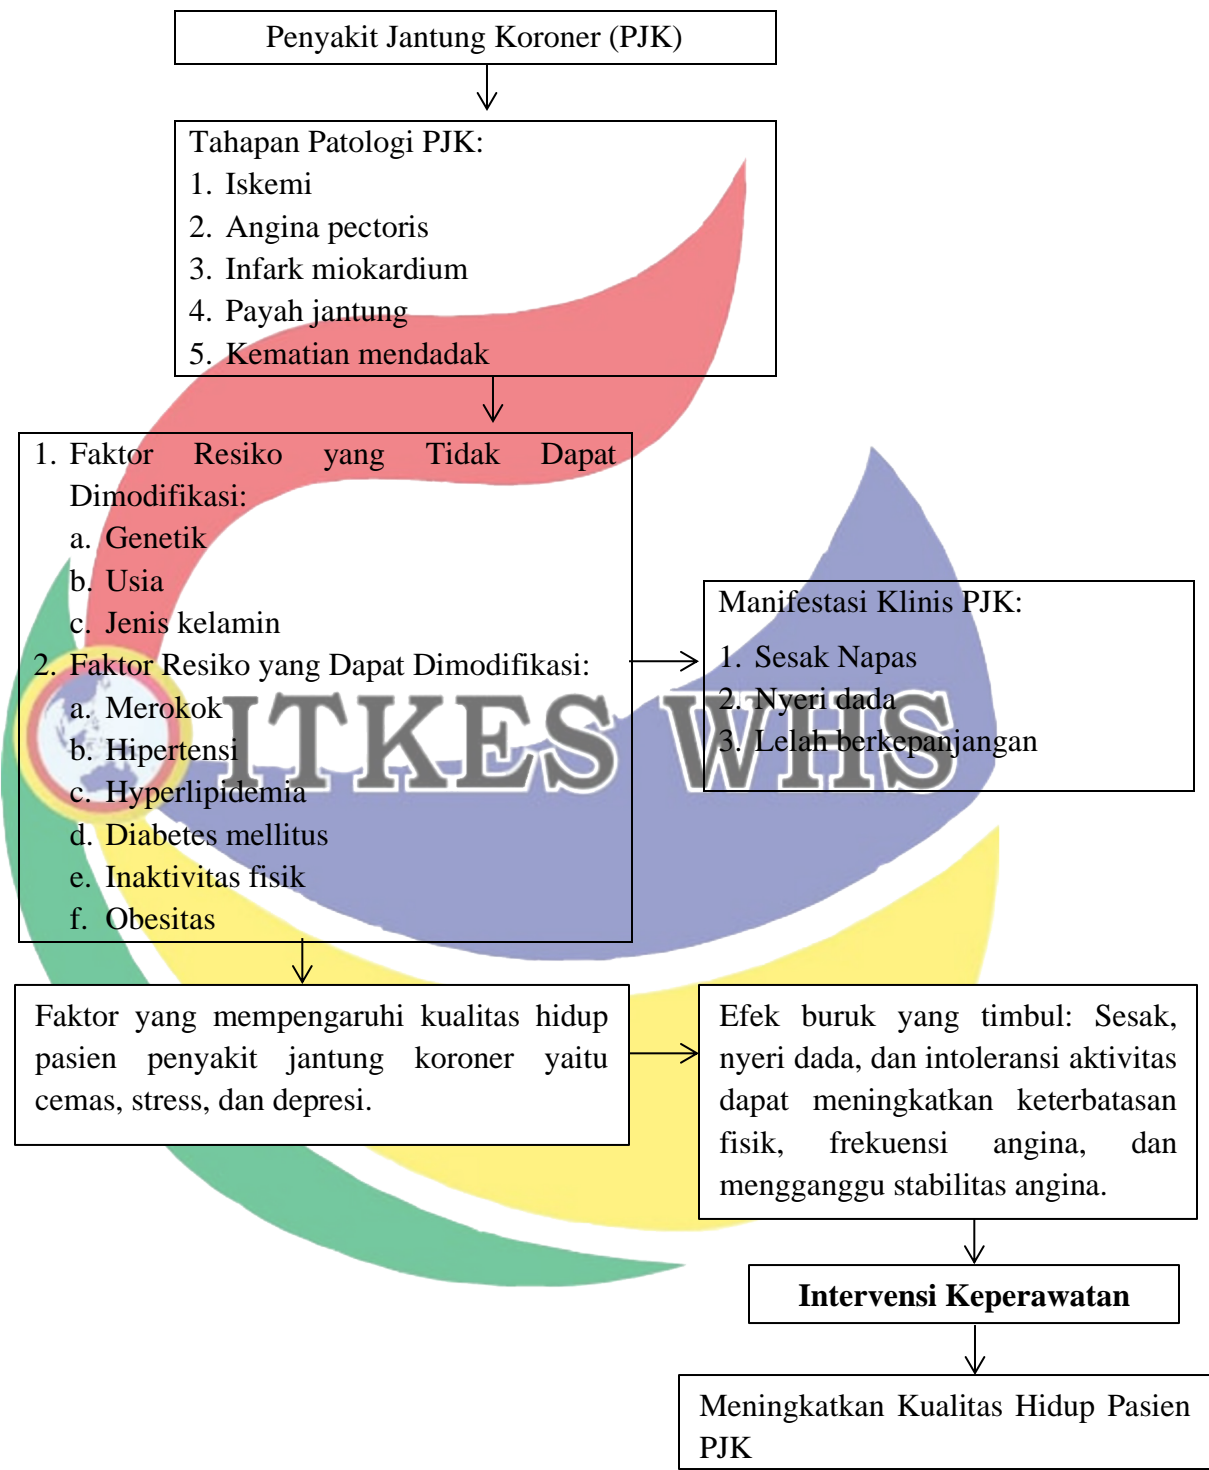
Penyakit Jantung Koroner (PJK)

Tahapan Patologi PJK:
1. Iskemi
2. Angina pectoris
3. Infark miokardium
4. Payah jantung
5. Kematian mendadak

1. Faktor Resiko yang Tidak Dapat Dimodifikasi:
a. Genetik
b. Usia
c. Jenis kelamin
2. Faktor Resiko yang Dapat Dimodifikasi:
a. Merokok
b. Hipertensi
c. Hyperlipidemia
d. Diabetes mellitus
e. Inaktivitas fisik
f. Obesitas

Manifestasi Klinis PJK:
1. Sesak Napas
2. Nyeri dada
3. Lelah berkepanjangan

ITKES WHS

Faktor yang mempengaruhi kualitas hidup pasien penyakit jantung koroner yaitu cemas, stress, dan depresi.

Efek buruk yang timbul: Sesak, nyeri dada, dan intoleransi aktivitas dapat meningkatkan keterbatasan fisik, frekuensi angina, dan mengganggu stabilitas angina.

Intervensi Keperawatan

Meningkatkan Kualitas Hidup Pasien PJK